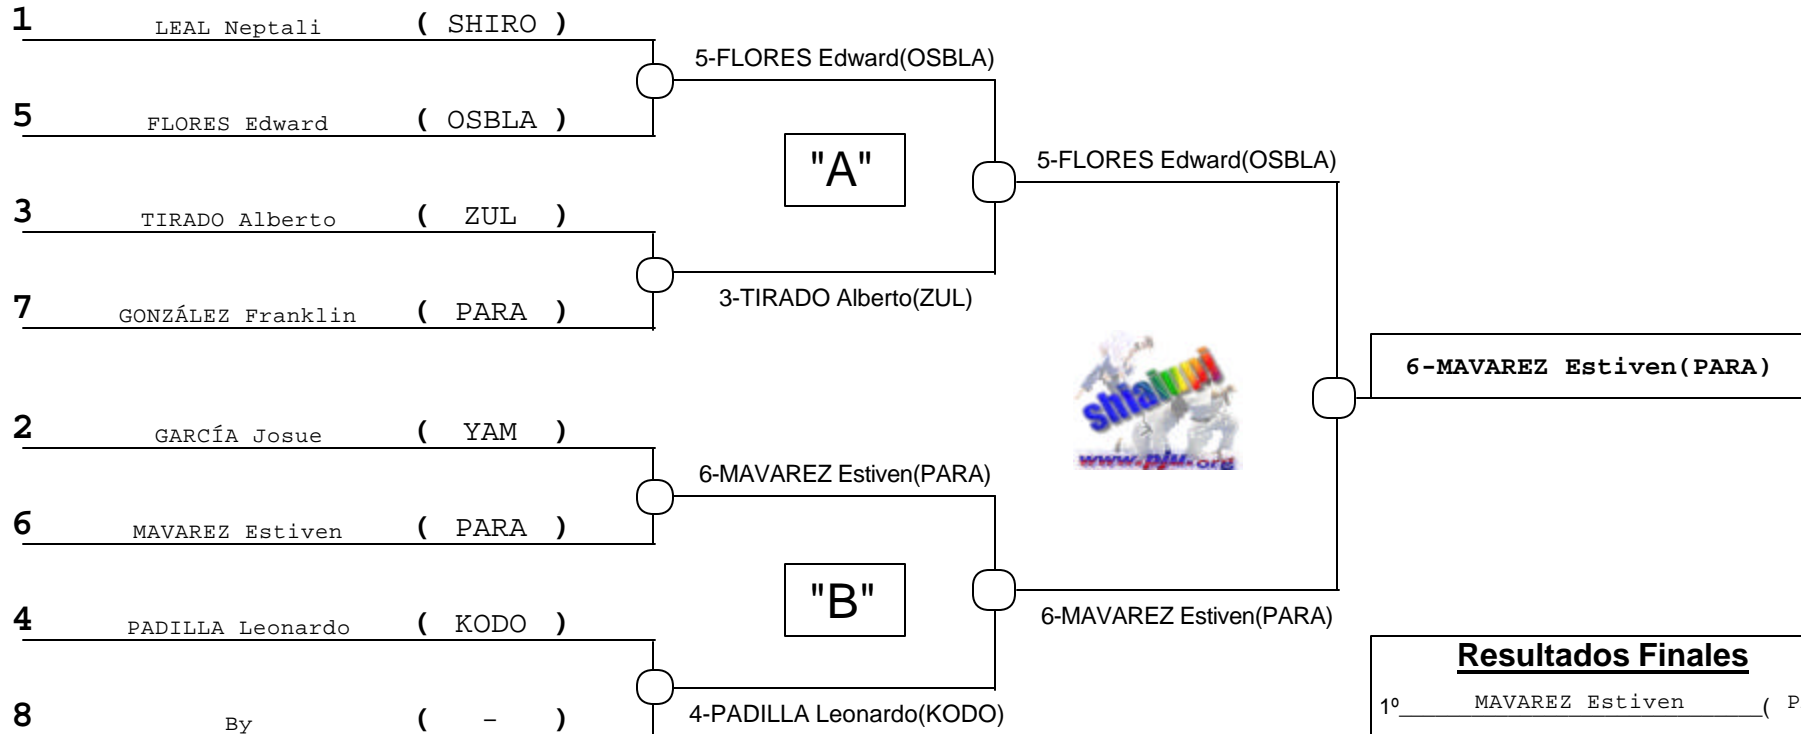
1 LEAL Neptali ( SHIRO )

5 FLORES Edward ( OSBLA )

3 TIRADO Alberto ( ZUL )

7 GONZÁLEZ Franklin ( PARA )

2 GARCÍA Josue ( YAM )

6 MAVAREZ Estiven ( PARA )

4 PADILLA Leonardo ( KODO )

8 By ( - )

5-FLORES Edward(OSBLA)

"A"

5-FLORES Edward(OSBLA)

3-TIRADO Alberto(ZUL)

6-MAVAREZ Estiven(PARA)

6-MAVAREZ Estiven(PARA)

"B"

6-MAVAREZ Estiven(PARA)

4-PADILLA Leonardo(KODO)

shiaiuni
www.pju.org

Resultados Finales

1º MAVAREZ Estiven ( P